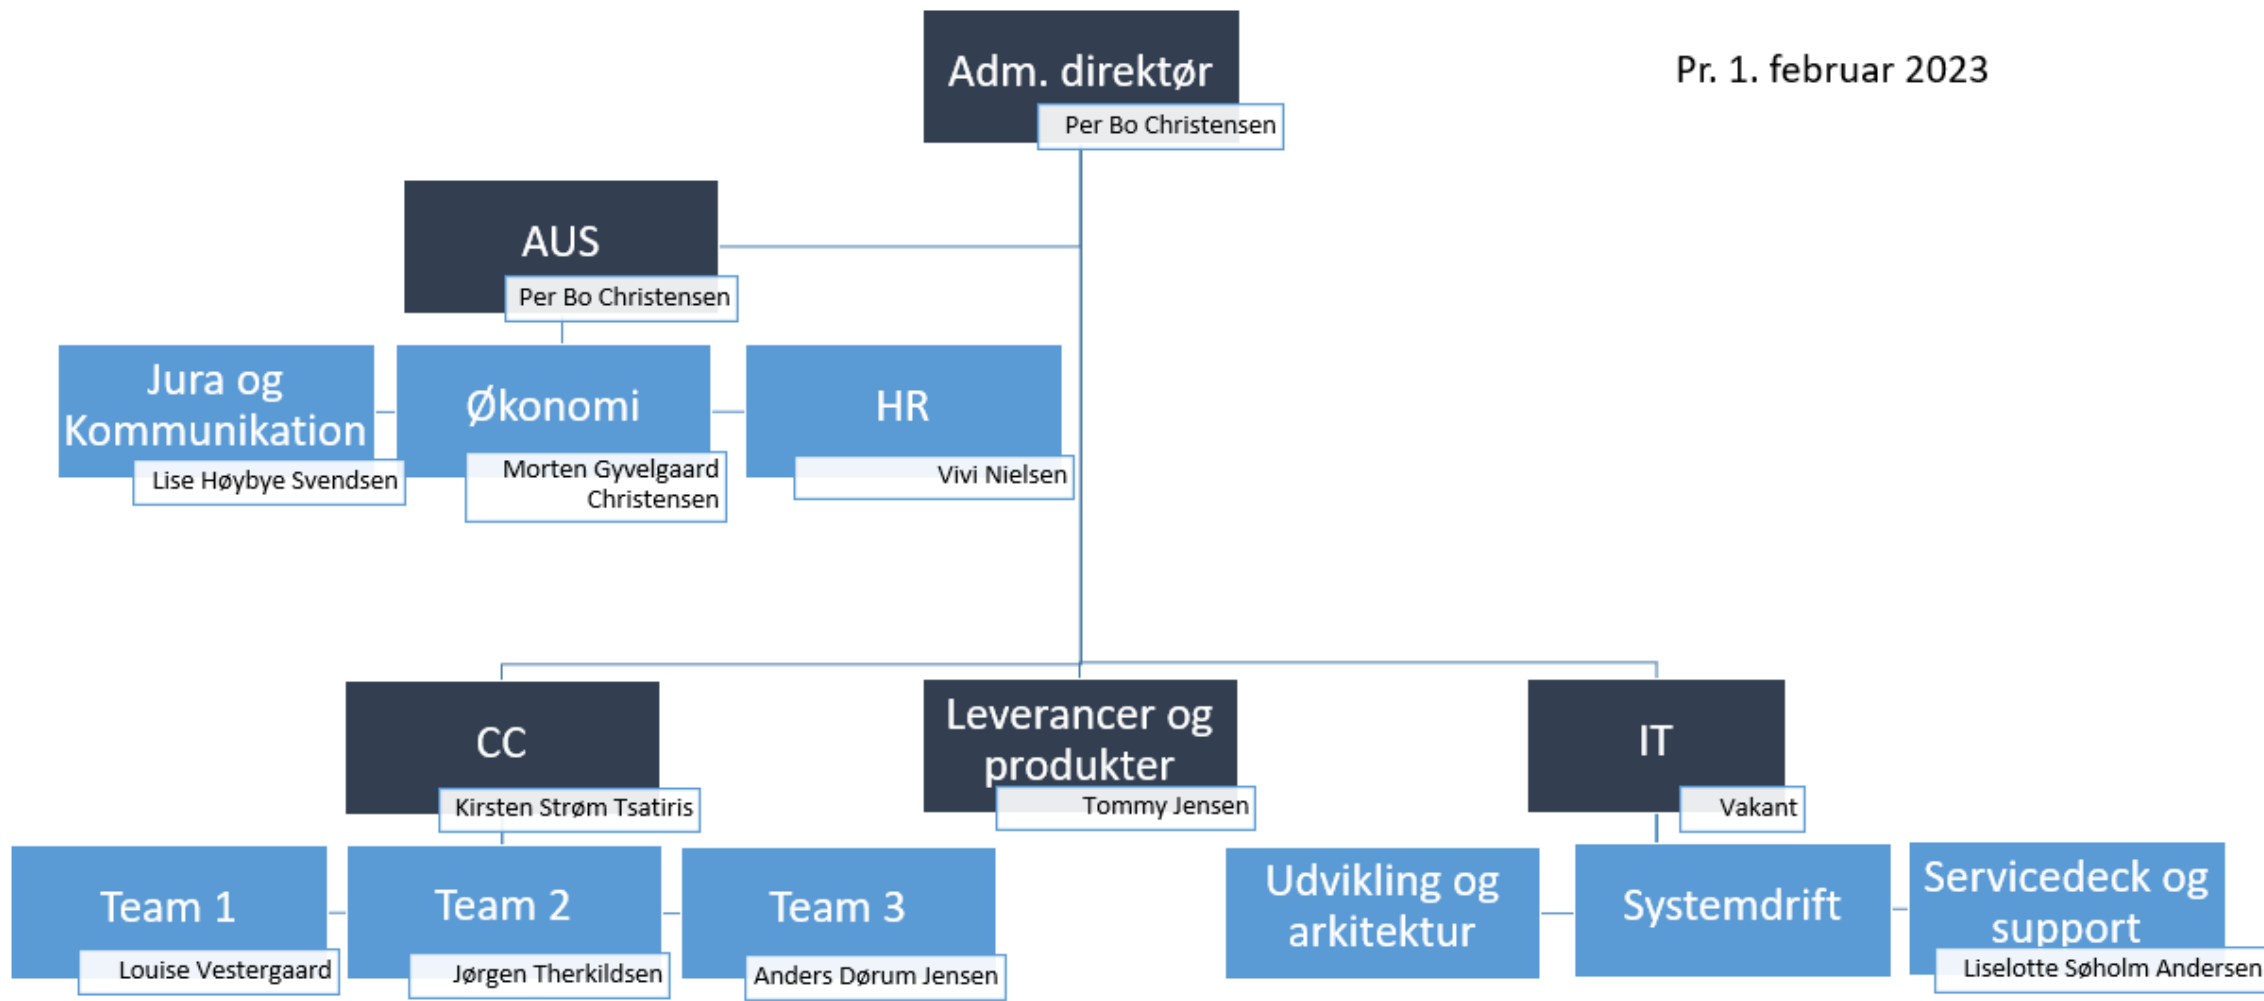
Adm. direktør
Per Bo Christensen

Pr. 1. februar 2023

AUS
Per Bo Christensen

Jura og Kommunikation
Lise Høybye Svendsen

Økonomi
Morten Gyvelgaard Christensen

HR
Vivi Nielsen

CC
Kirsten Strøm Tsatiris

Leverancer og produkter
Tommy Jensen

IT
Vakant

Team 1
Louise Vestergaard

Team 2
Jørgen Therkildsen

Team 3
Anders Dørum Jensen

Udvikling og arkitektur

Systemdrift

Servicedeck og support
Liselotte Søholm Andersen